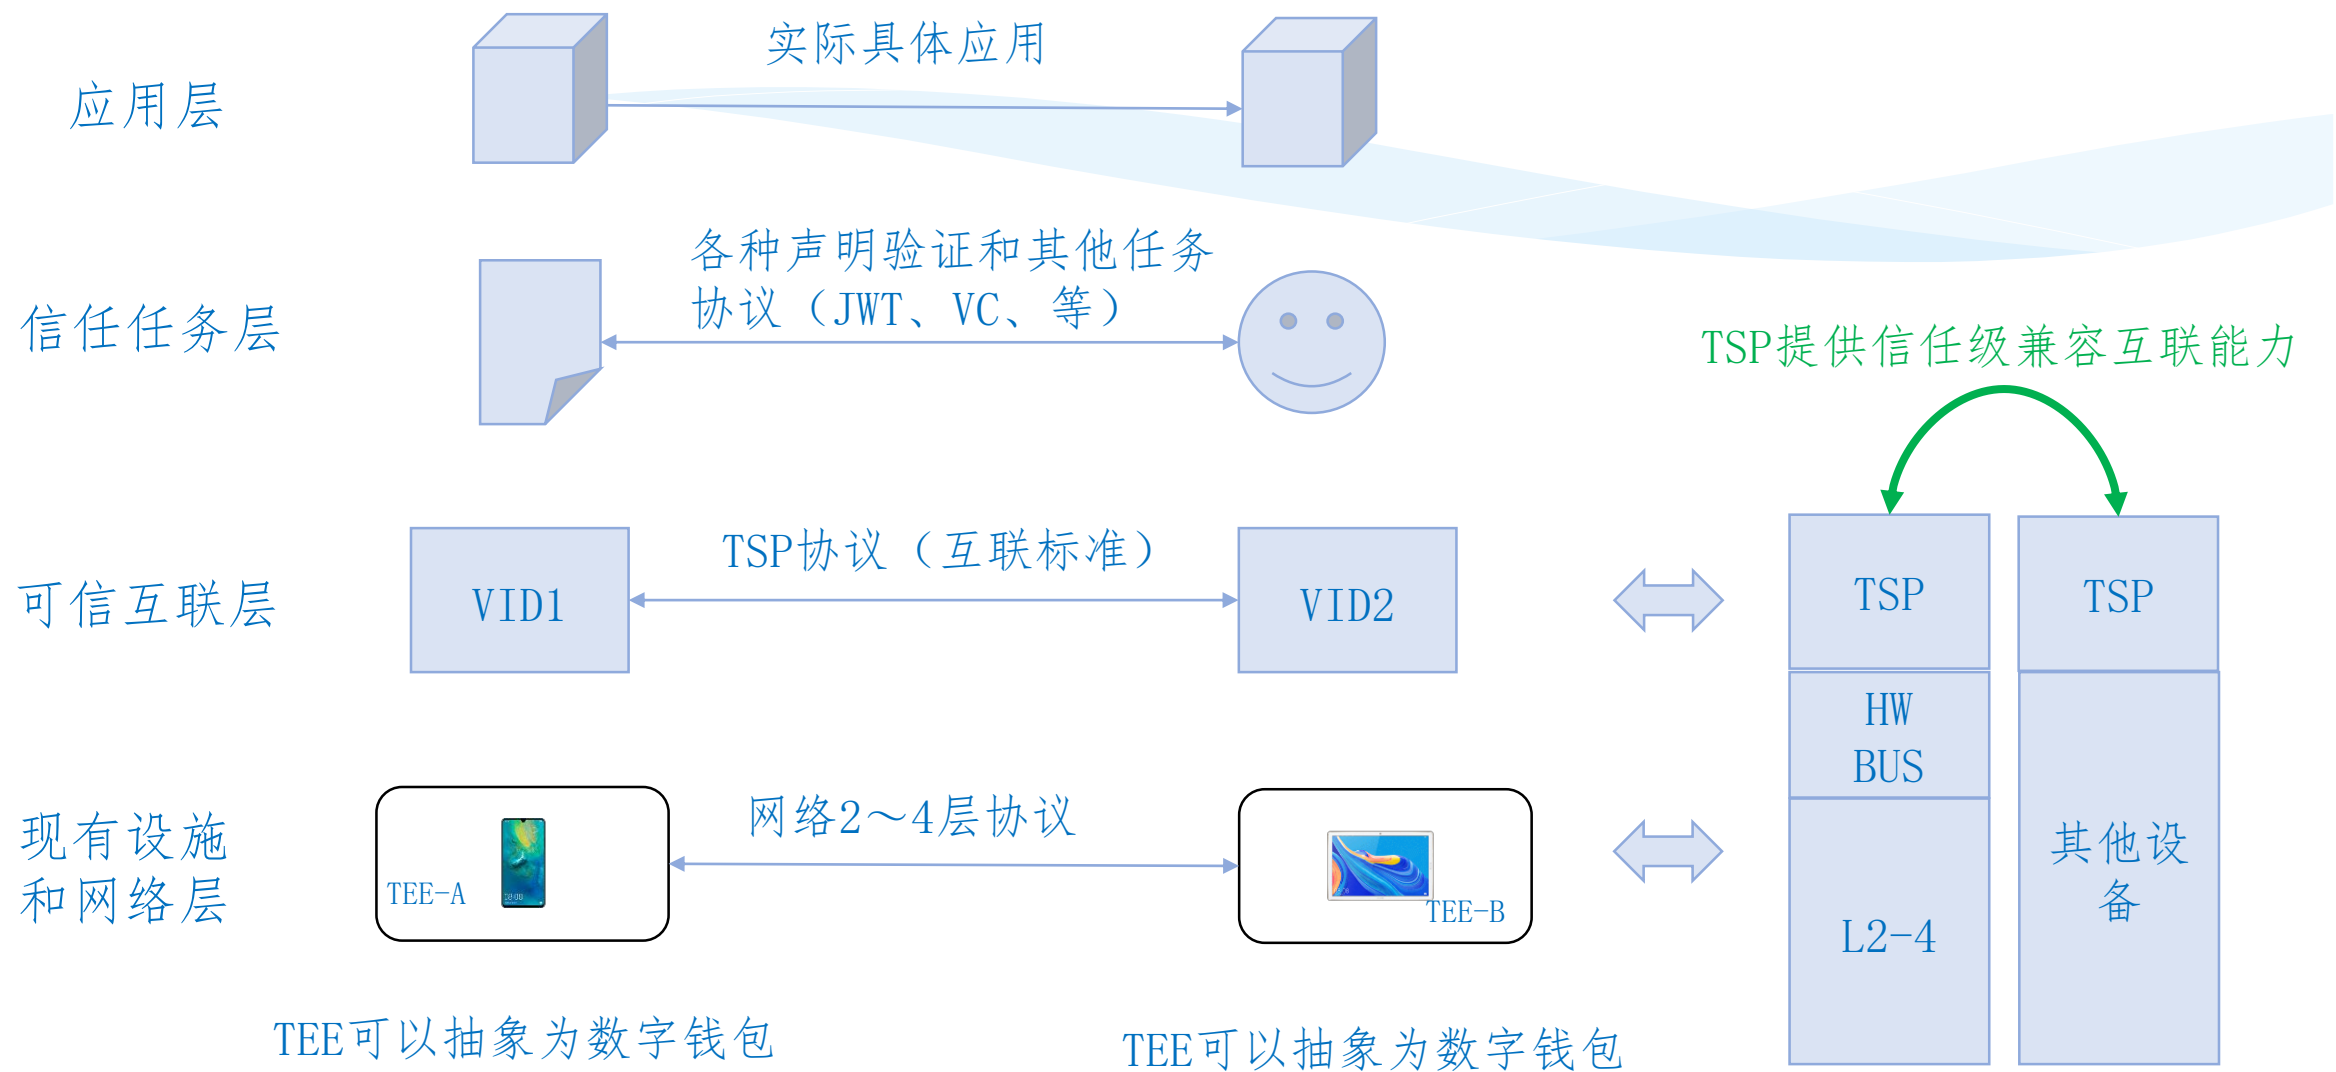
应用层

实际具体应用

信任任务层

各种声明验证和其他任务协议（JWT、VC、等）

TSP提供信任级兼容互联能力

可信互联层

VID1

TSP协议（互联标准）

VID2

TSP

TSP

HW BUS

现有设施和网络层

TEE-A

网络2～4层协议

TEE-B

L2-4

其他设备

TEE可以抽象为数字钱包

TEE可以抽象为数字钱包